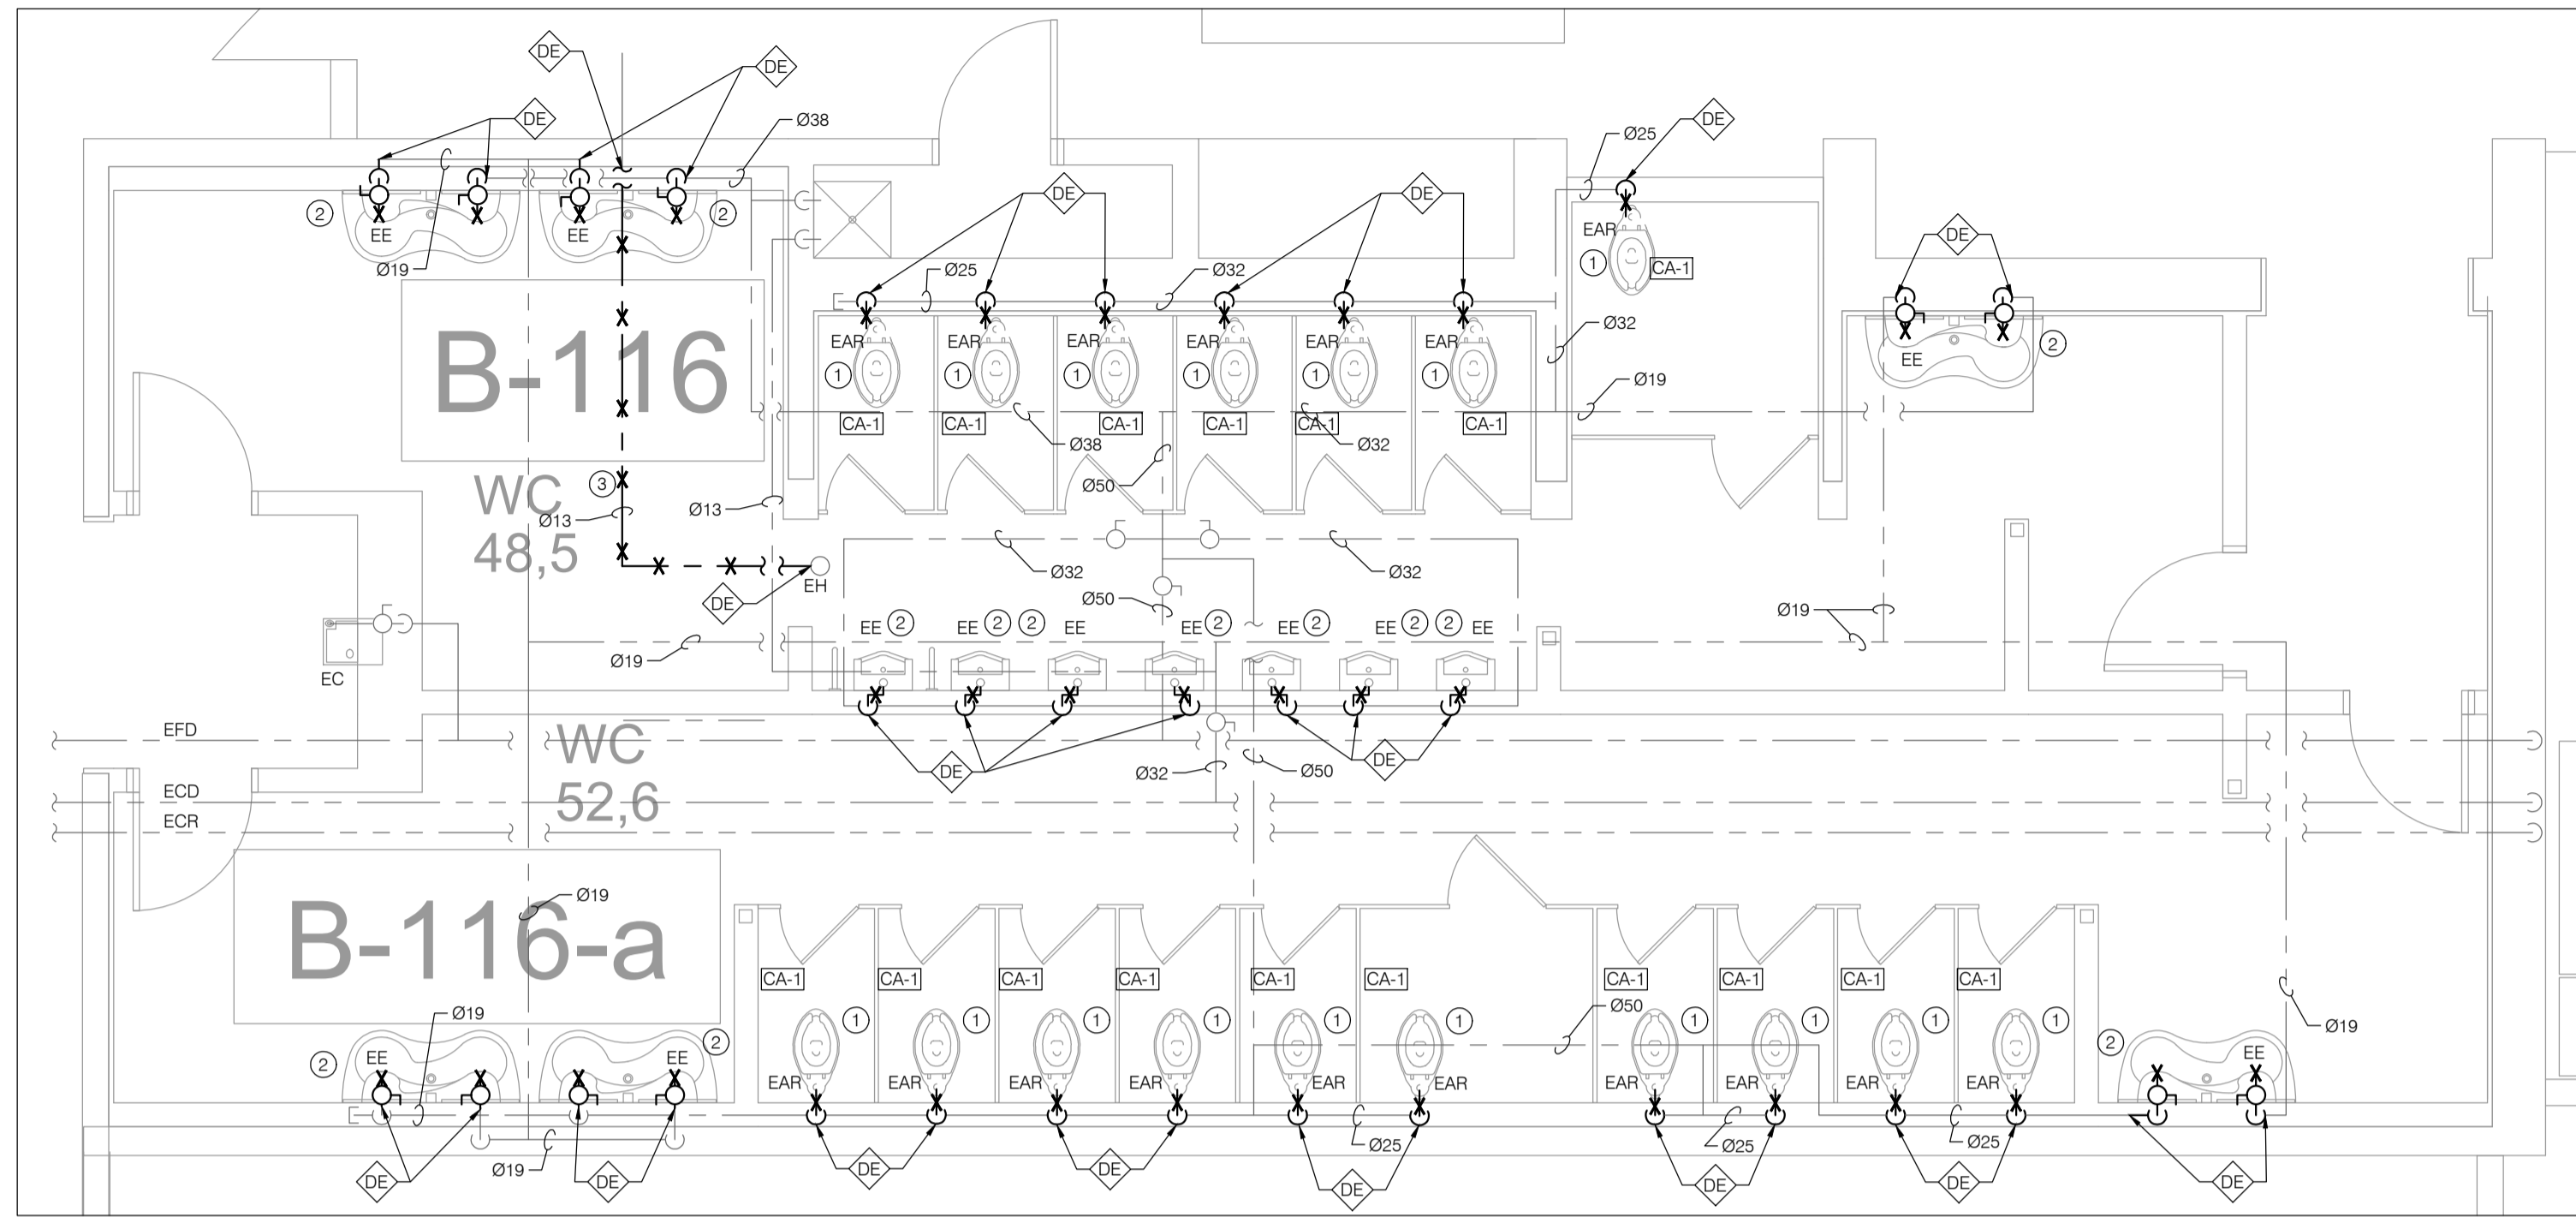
DE
DE
DE
Ø38
DE
Ø25
2
EE
EE
2
DE
DE
EAR
Ø19
1
CA-1
Ø25
Ø32
DE
B-116
EAR
EAR
EAR
EAR
EAR
EAR
Ø32
2
EE
1
1
1
1
1
1
Ø19
CA-1
CA-1
CA-1
CA-1
CA-1
CA-1
Ø38
Ø32
WC
48,5
3
Ø50
Ø13
Ø13
Ø32
Ø32
DE
EH
Ø50
Ø19
EE 2
EE 2 2 EE
EE 2
EE 2
EE 2 2 EE
Ø19
EC
EFD
WC
52,6
DE
Ø32
Ø50
DE
ECD
ECR
Ø19
B-116-a
CA-1
CA-1
CA-1
CA-1
CA-1
CA-1
CA-1
CA-1
CA-1
CA-1
Ø19
Ø50
1
1
1
1
1
1
1
1
1
1
Ø19
2
EE
EE
2
2
EE
2
EAR
EAR
EAR
EAR
EAR
EAR
EAR
EAR
EAR
EAR
Ø19
Ø25
Ø25
Ø25
DE
DE
DE
DE
DE
DE
DE
DE